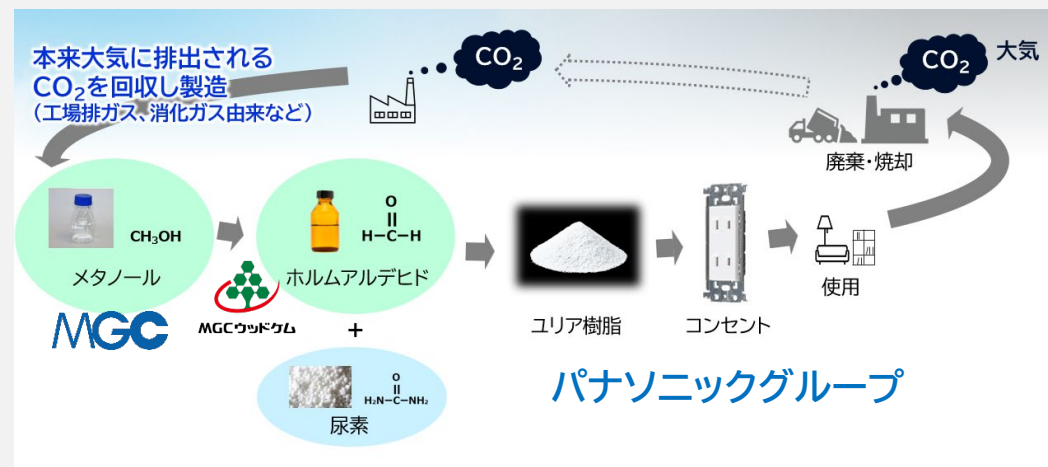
本来大気に排出される
$CO_2$を回収し製造
（工場排ガス、消化ガス由来など）

$CO_2$

$CO_2$

大気

廃棄・焼却

$CH_3OH$

メタノール

MGC

O
‖
H—C—H

ホルムアルデヒド

MGCウッドケム

+

O
‖
$H_2N$—C—$NH_2$

尿素

ユリア樹脂

コンセント

使用

パナソニックグループ